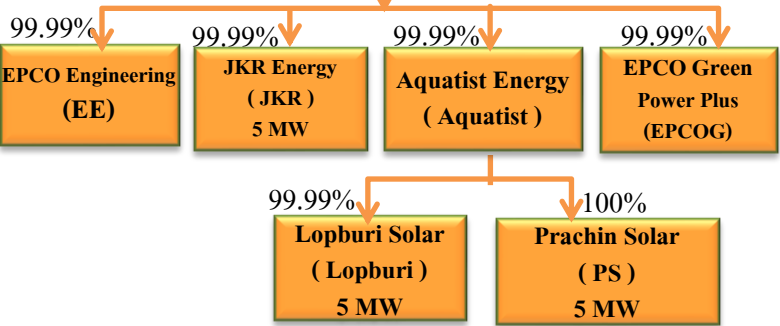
99.99%
EPCO Engineering
(EE)

99.99%
JKR Energy
( JKR )
5 MW

99.99%
Aquatist Energy
( Aquatist )

99.99%
EPCO Green
Power Plus
(EPCOG)

99.99%
Lopburi Solar
( Lopburi )
5 MW

100%
Prachin Solar
( PS )
5 MW